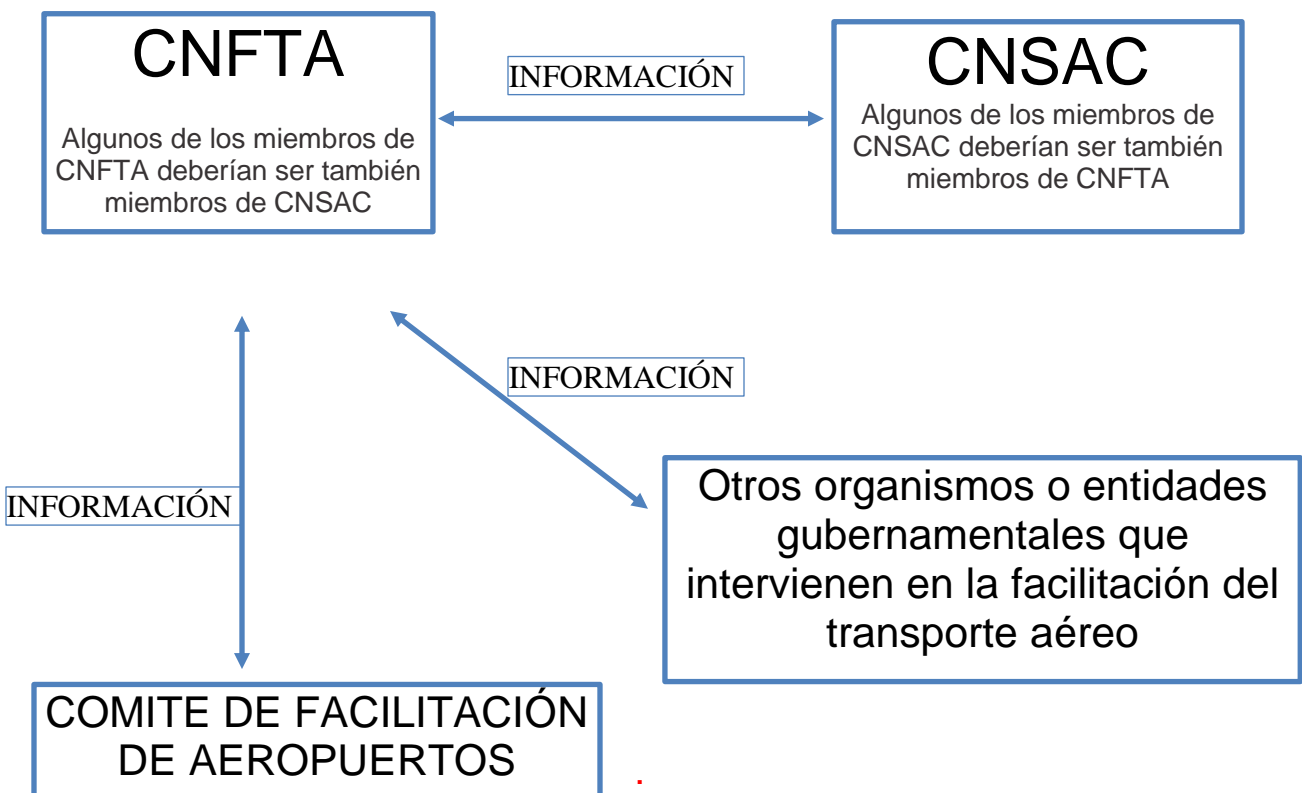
CNFTA

Algunos de los miembros de CNFTA deberían ser también miembros de CNSAC

INFORMACIÓN

CNSAC

Algunos de los miembros de CNSAC deberían ser también miembros de CNFTA

INFORMACIÓN

INFORMACIÓN

Otros organismos o entidades gubernamentales que intervienen en la facilitación del transporte aéreo

COMITE DE FACILITACIÓN DE AEROPUERTOS